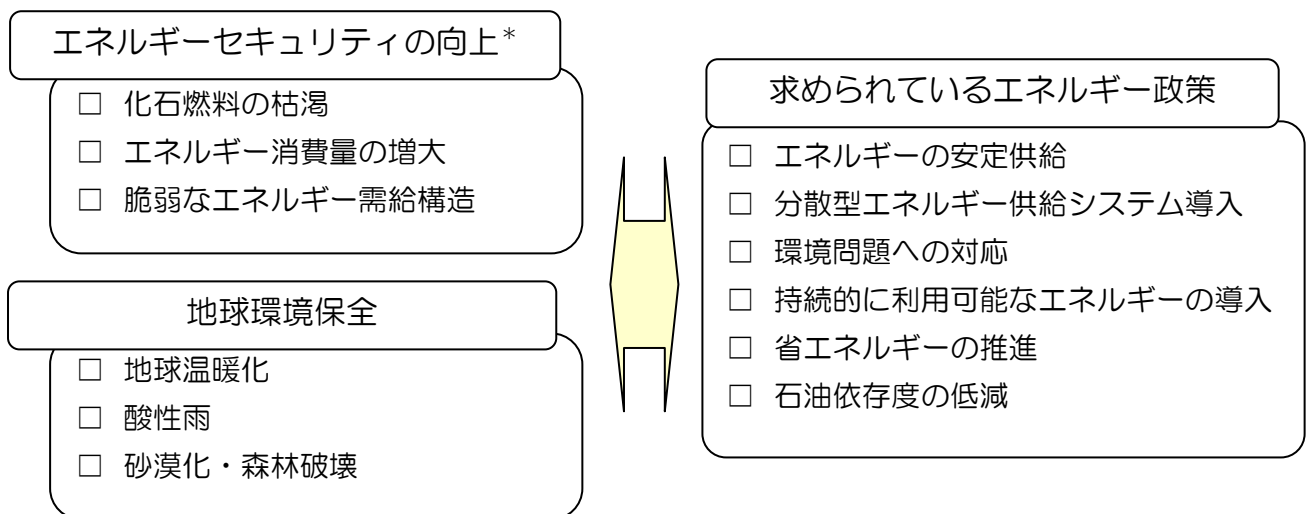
エネルギーセキュリティの向上＊

□ 化石燃料の枯渇
□ エネルギー消費量の増大
□ 脆弱なエネルギー需給構造

地球環境保全

□ 地球温暖化
□ 酸性雨
□ 砂漠化・森林破壊

求められているエネルギー政策

□ エネルギーの安定供給
□ 分散型エネルギー供給システム導入
□ 環境問題への対応
□ 持続的に利用可能なエネルギーの導入
□ 省エネルギーの推進
□ 石油依存度の低減